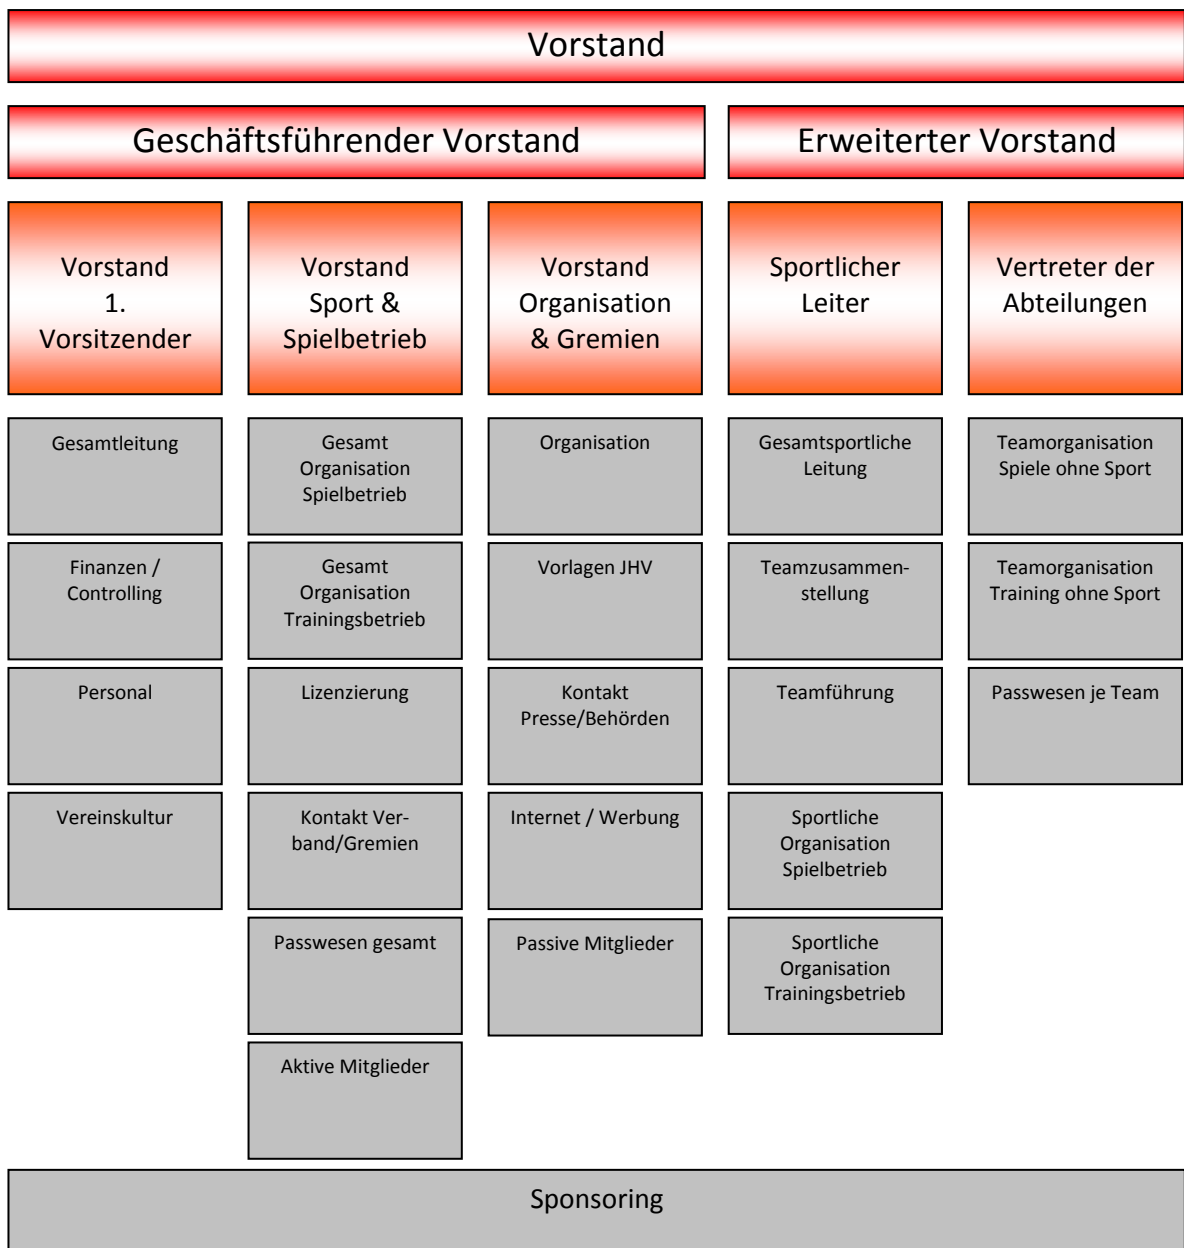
Vorstand

Geschäftsführender Vorstand

Erweiterter Vorstand

Vorstand 1. Vorsitzender

Gesamtleitung

Finanzen / Controlling

Personal

Vereinskultur

Vorstand Sport & Spielbetrieb

Gesamt Organisation Spielbetrieb

Gesamt Organisation Trainingsbetrieb

Lizenzierung

Kontakt Verband/Gremien

Passwesen gesamt

Aktive Mitglieder

Vorstand Organisation & Gremien

Organisation

Vorlagen JHV

Kontakt Presse/Behörden

Internet / Werbung

Passive Mitglieder

Sportlicher Leiter

Gesamtsportliche Leitung

Teamzusammenstellung

Teamführung

Sportliche Organisation Spielbetrieb

Sportliche Organisation Trainingsbetrieb

Vertreter der Abteilungen

Teamorganisation Spiele ohne Sport

Teamorganisation Training ohne Sport

Passwesen je Team

Sponsoring